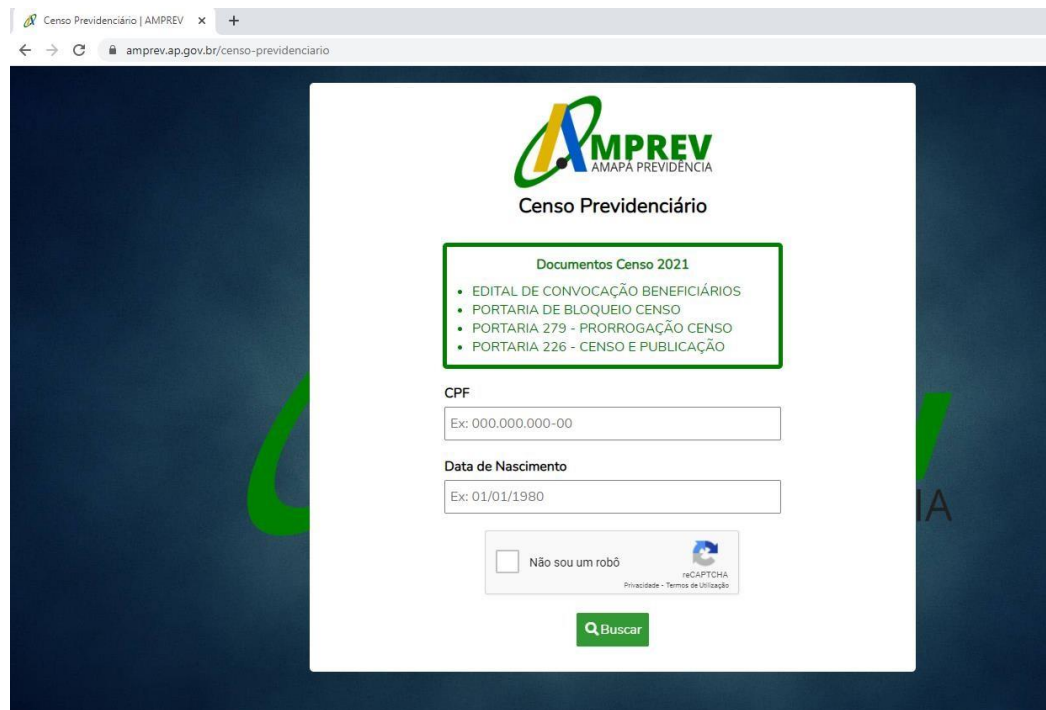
Censo Previdenciário | AMPREV ×
+
amprev.ap.gov.br/censo-previdenciario

MPREV
AMAPÁ PREVIDÊNCIA

Censo Previdenciário

Documentos Censo 2021

- EDITAL DE CONVOCAÇÃO BENEFICIÁRIOS
- PORTARIA DE BLOQUEIO CENSO
- PORTARIA 279 - PRORROGAÇÃO CENSO
- PORTARIA 226 - CENSO E PUBLICAÇÃO

CPF

Ex: 000.000.000-00

Data de Nascimento

Ex: 01/01/1980

IA

Não sou um robô
reCAPTCHA
Privacidade - Termos de Utilização

Buscar